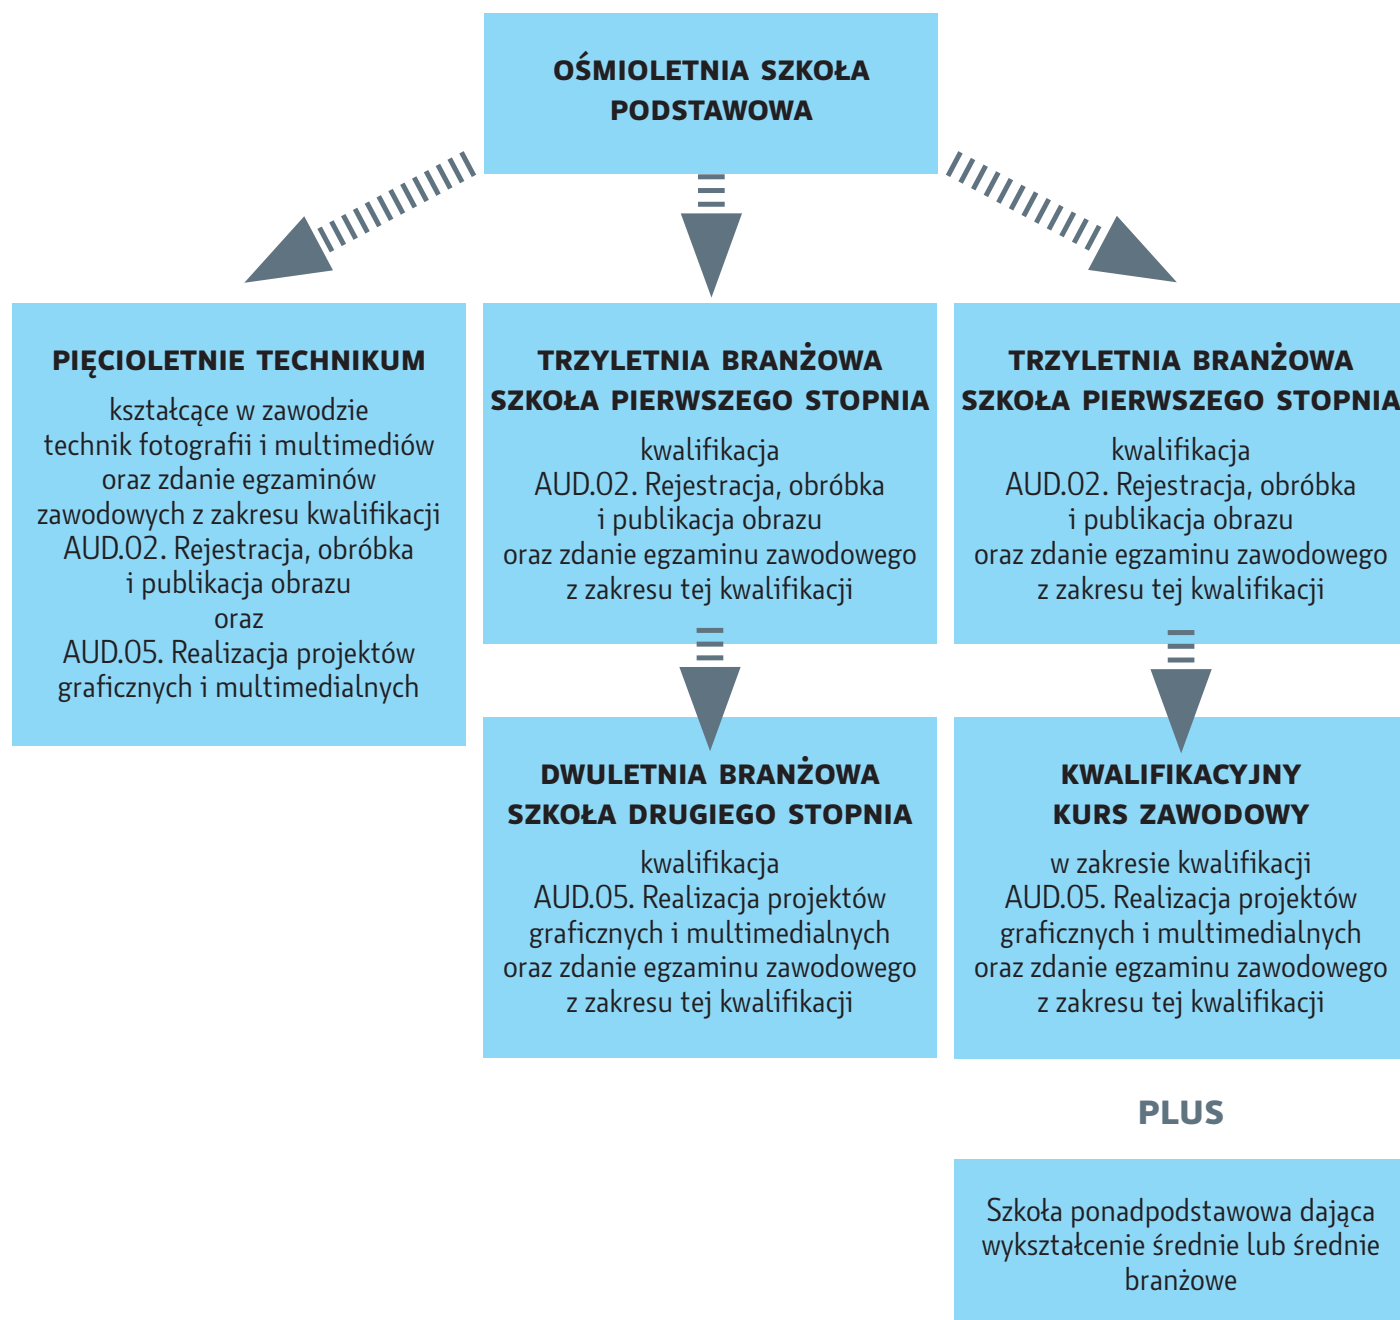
OŚMIOLETNIA SZKOŁA PODSTAWOWA

PIĘCIOLETNIE TECHNIKUM

kształcące w zawodzie technik fotografii i multimediów oraz zdanie egzaminów zawodowych z zakresu kwalifikacji AUD.02. Rejestracja, obróbka i publikacja obrazu oraz AUD.05. Realizacja projektów graficznych i multimedialnych

TRZYLETNIA BRANŻOWA SZKOŁA PIERWSZEGO STOPNIA

kwalifikacja AUD.02. Rejestracja, obróbka i publikacja obrazu oraz zdanie egzaminu zawodowego z zakresu tej kwalifikacji

TRZYLETNIA BRANŻOWA SZKOŁA PIERWSZEGO STOPNIA

kwalifikacja AUD.02. Rejestracja, obróbka i publikacja obrazu oraz zdanie egzaminu zawodowego z zakresu tej kwalifikacji

DWULETNIA BRANŻOWA SZKOŁA DRUGIEGO STOPNIA

kwalifikacja AUD.05. Realizacja projektów graficznych i multimedialnych oraz zdanie egzaminu zawodowego z zakresu tej kwalifikacji

KWALIFIKACYJNY KURS ZAWODOWY

w zakresie kwalifikacji AUD.05. Realizacja projektów graficznych i multimedialnych oraz zdanie egzaminu zawodowego z zakresu tej kwalifikacji

PLUS

Szkoła ponadpodstawowa dająca wykształcenie średnie lub średnie branżowe